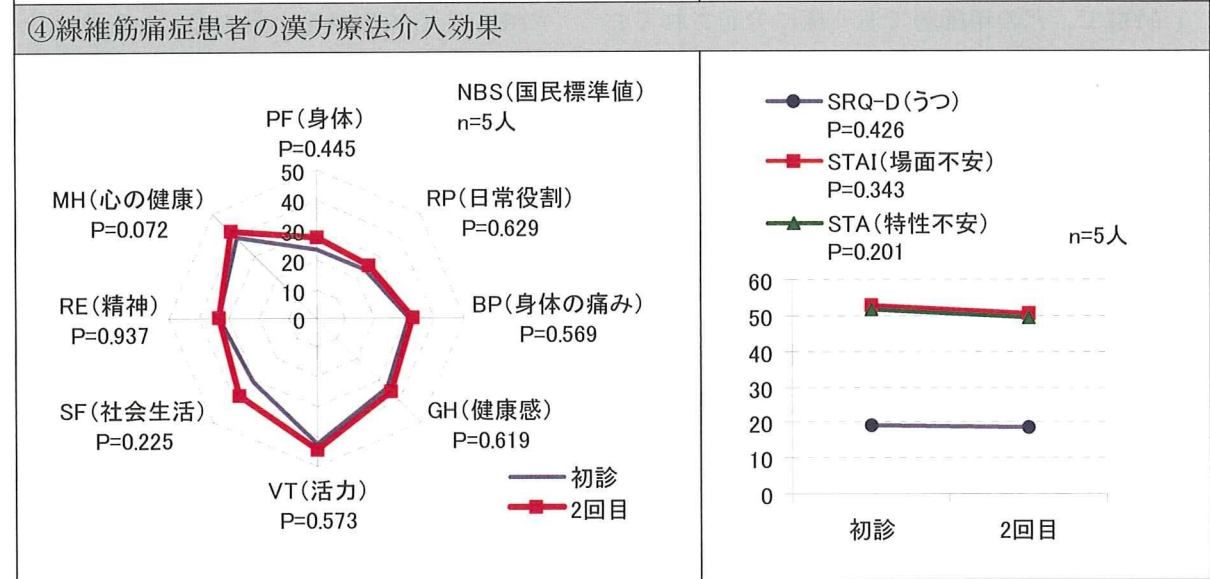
④線維筋痛症患者の漢方療法介入効果

NBS(国民標準値)
n=5人

PF(身体)
P=0.445

RP(日常役割)
P=0.629

BP(身体の痛み)
P=0.569

GH(健康感)
P=0.619

VT(活力)
P=0.573

SF(社会生活)
P=0.225

RE(精神)
P=0.937

MH(心の健康)
P=0.072

50
40
30
20
10
0

初診
2回目

SRQ-D(うつ)
P=0.426
STAI(場面不安)
P=0.343
STA(特性不安)
P=0.201

n=5人

60
50
40
30
20
10
0

初診
2回目